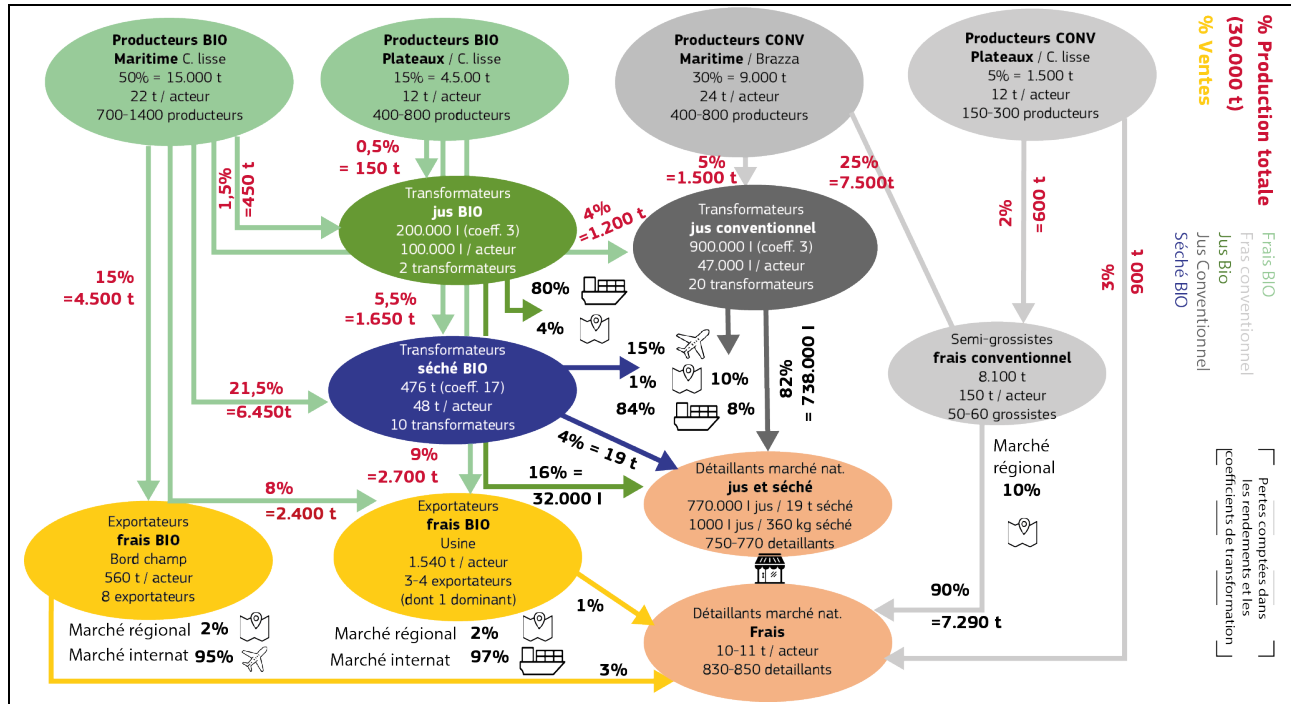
Producteurs BIO
Maritime C. lisse
50% = 15.000 t
22 t / acteur
700-1400 producteurs

Producteurs BIO
Plateaux / C. lisse
15% = 4.50.00 t
12 t / acteur
400-800 producteurs

Producteurs CONV
Maritime / Brazza
30% = 9.000 t
24 t / acteur
400-800 producteurs

Producteurs CONV
Plateaux / C. lisse
5% = 1.500 t
12 t / acteur
150-300 producteurs

% Production totale (30.000 t)
% Ventes

Frais BIO
Fras conventionnel
Jus Bio
Jus Conventionnel
Séché BIO

0,5% = 150 t
1,5% =450 t
5% =1.500 t
25% =7.500t
2% =600 t
3% 900 t

Transformateurs
jus BIO
200.000 l (coeff. 3)
100.000 l / acteur
2 transformateurs

4% =1.200 t

Transformateurs
jus conventionnel
900.000 l (coeff. 3)
47.000 l / acteur
20 transformateurs

15% =4.500 t
80%
4%
5,5% =1.650 t

Transformateurs
séché BIO
476 t (coeff. 17)
48 t / acteur
10 transformateurs

15%
1%
10%
84%
8%
82% = 738.000 l

Semi-grossistes
frais conventionnel
8.100 t
150 t / acteur
50-60 grossistes

21,5% =6.450t
9% =2.700 t
4% = 19 t
16% = 32.000 l

Marché régional 10%

Détaillants marché nat.
jus et séché
770.000 l jus / 19 t séché
1000 l jus / 360 kg séché
750-770 detaillants

Pertes comptées dans les rendements et les coefficients de transformation

8% =2.400 t

Exportateurs
frais BIO
Bord champ
560 t / acteur
8 exportateurs

Exportateurs
frais BIO
Usine
1.540 t / acteur
3-4 exportateurs
(dont 1 dominant)

1%
90% =7.290 t

Marché régional 2%
Marché internat 95%
Marché régional 2%
Marché internat 97%

Détaillants marché nat.
Frais
10-11 t / acteur
830-850 detaillants

3%